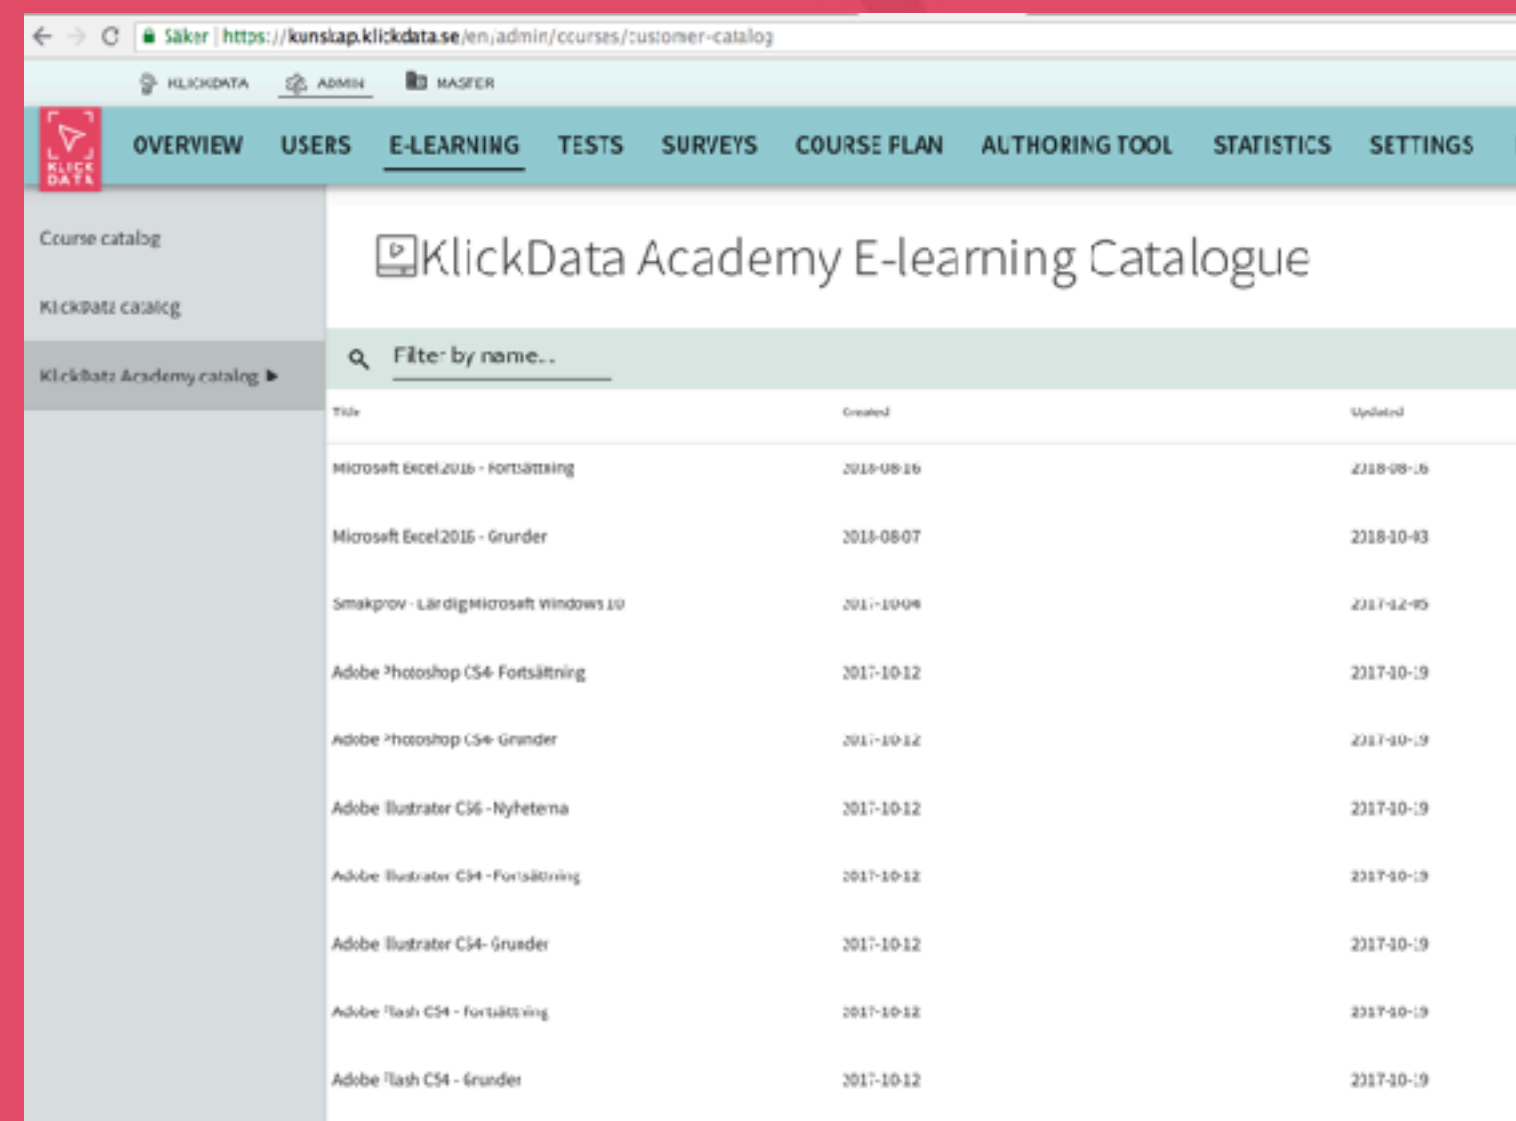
Säker | https://kunskap.klickdata.se/en/admin/courses/customer-catalog

KLICKDATA ADMIN MASTER

KLICK DATA

OVERVIEW USERS E-LEARNING TESTS SURVEYS COURSE PLAN AUTHORING TOOL STATISTICS SETTINGS

Course catalog

KlickData catalog

KlickData Academy catalog ▶

KlickData Academy E-learning Catalogue

Filter by name...

| Title | Created | Updated |
|---|---|---|
| Microsoft Excel 2016 - Fortsättning | 2018-08-16 | 2018-08-16 |
| Microsoft Excel 2016 - Grunder | 2018-08-07 | 2018-10-03 |
| Smakprov - Lär dig Microsoft Windows 10 | 2017-10-04 | 2017-12-05 |
| Adobe Photoshop CS4- Fortsättning | 2017-10-12 | 2017-10-19 |
| Adobe Photoshop CS4- Grunder | 2017-10-12 | 2017-10-19 |
| Adobe Illustrator CS6 -Nyheterna | 2017-10-12 | 2017-10-19 |
| Adobe Illustrator CS4 -Fortsättning | 2017-10-12 | 2017-10-19 |
| Adobe Illustrator CS4- Grunder | 2017-10-12 | 2017-10-19 |
| Adobe Flash CS4 - Fortsättning | 2017-10-12 | 2017-10-19 |
| Adobe Flash CS4 - Grunder | 2017-10-12 | 2017-10-19 |